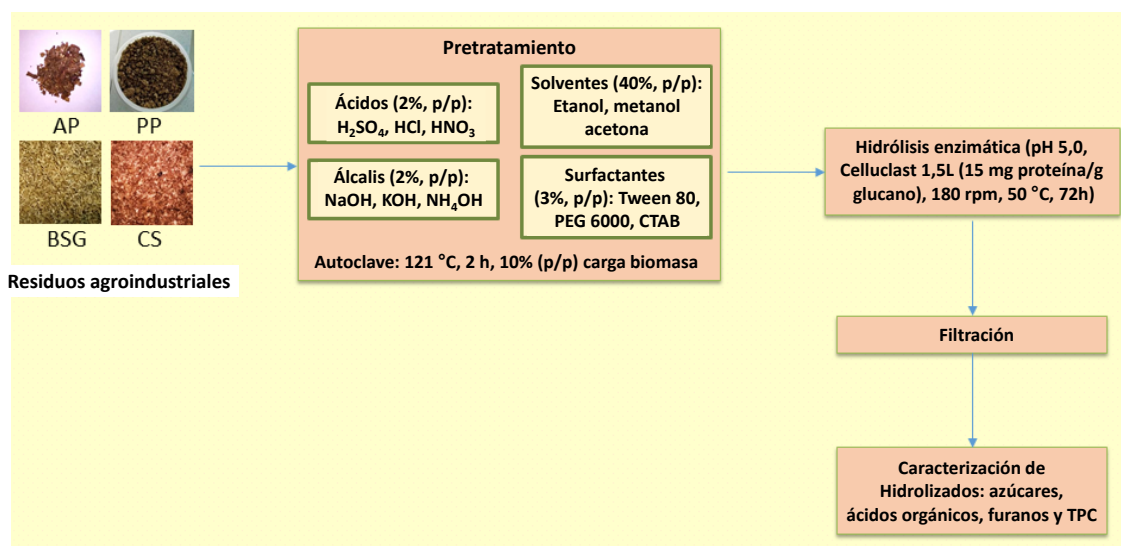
AP PP
BSG CS
Residuos agroindustriales

Pretratamiento

Ácidos (2%, p/p): $H_2SO_4$, HCl, $HNO_3$

Solventes (40%, p/p): Etanol, metanol acetona

Álcalis (2%, p/p): NaOH, KOH, $NH_4OH$

Surfactantes (3%, p/p): Tween 80, PEG 6000, CTAB

Autoclave: 121 °C, 2 h, 10% (p/p) carga biomasa

Hidrólisis enzimática (pH 5,0, Celluclast 1,5L (15 mg proteína/g glucano), 180 rpm, 50 °C, 72h)

Filtración

Caracterización de Hidrolizados: azúcares, ácidos orgánicos, furanos y TPC